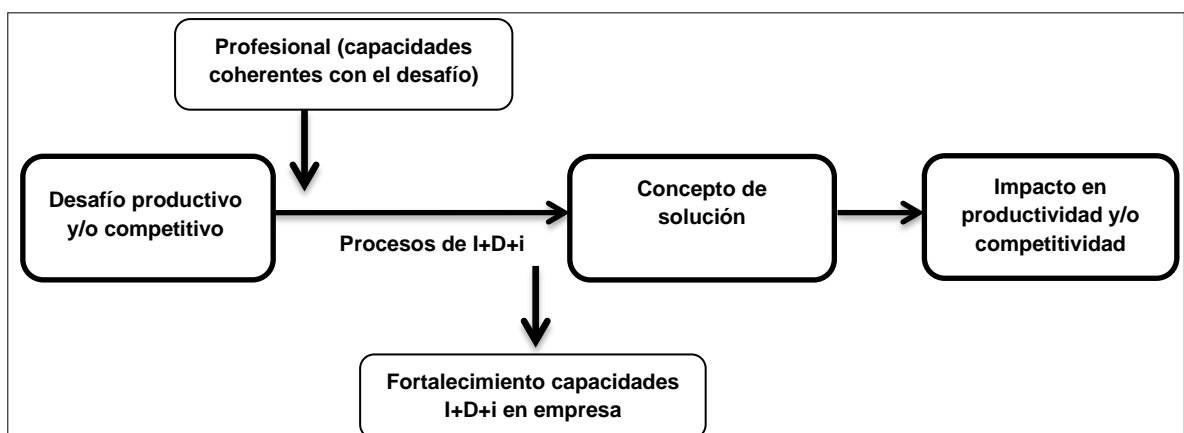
Profesional (capacidades coherentes con el desafío)

Desafío productivo y/o competitivo

Concepto de solución

Impacto en productividad y/o competitividad

Procesos de I+D+i

Fortalecimiento capacidades I+D+i en empresa